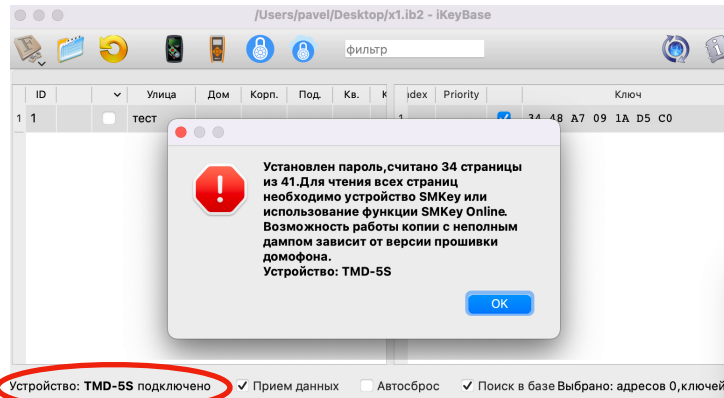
/Users/pavel/Desktop/x1.ib2 - iKeyBase

фильтр

| ID | | Улица | Дом | Корп. | Под. | Кв. | К |
|---|---|---|---|---|---|---|---|
| 1 | | тест | | | | | |

| Index | Priority | | Ключ |
|---|---|---|---|
| 1 | | | 34 48 A7 09 1A D5 C0 |

Установлен пароль,считано 34 страницы из 41.Для чтения всех страниц необходимо устройство SMKey или использование функции SMKey Online. Возможность работы копии с неполным дампом зависит от версии прошивки домофона.
Устройство: TMD-5S

OK

Устройство: TMD-5S подключено Прием данных Автосброс Поиск в базе Выбрано: адресов 0,ключей